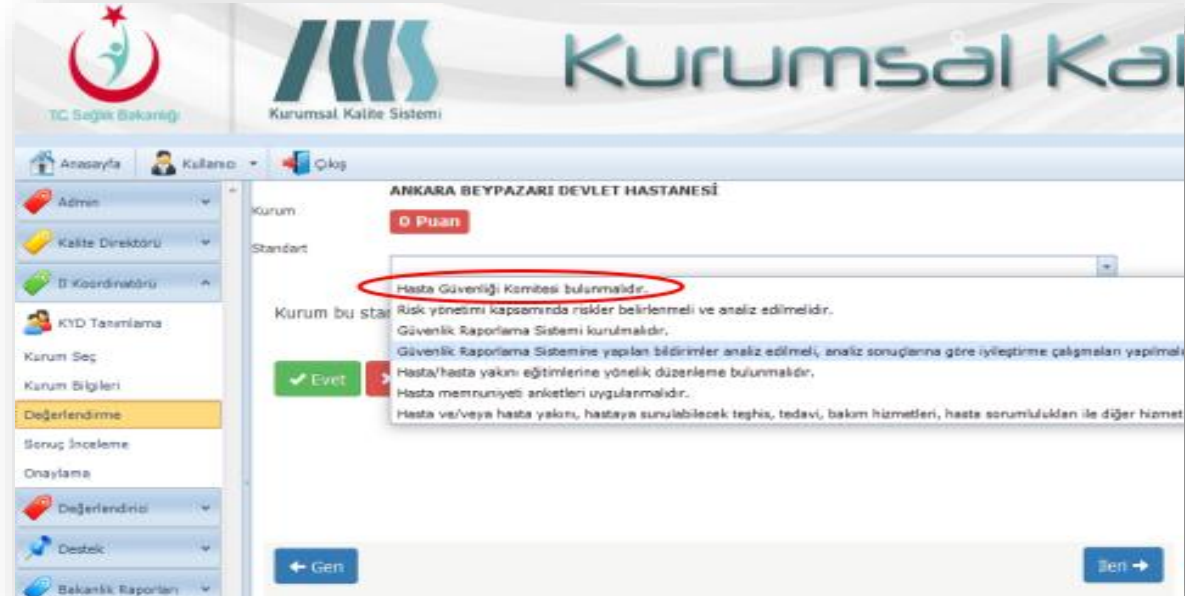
TC Sağlık Bakanlığı

Kurumsal Kalite Sistemi

Kurumsal Kal

Anasayfa Kullanıcı Çıkış

Admin

Kalite Direktörü

İl Koordinatörü

KYD Tanımlama

Kurum Seç

Kurum Bilgileri

Değerlendirme

Sonuç İnceleme

Onaylama

Değerlendirici

Destek

Bakanlık Raporları

ANKARA BEYPAZARI DEVLET HASTANESİ

Kurum

0 Puan

Standart

Kurum bu stan

Evet

Hasta Güvenliği Komitesi bulunmalıdır.

Risk yönetimi kapsamında riskler belirlenmeli ve analiz edilmelidir.

Güvenlik Raporlama Sistemi kurulmalıdır.

Güvenlik Raporlama Sistemine yapılan bildirimler analiz edilmeli, analiz sonuçlarına göre iyileştirme çalışmaları yapılmalı

Hasta/hasta yakını eğitimlerine yönelik düzenleme bulunmalıdır.

Hasta memnuniyeti anketleri uygulanmalıdır.

Hasta ve/veya hasta yakını, hastaya sunulabilecek teşhis, tedavi, bakım hizmetleri, hasta sorumlulukları ile diğer hizmet

Geri

İleri